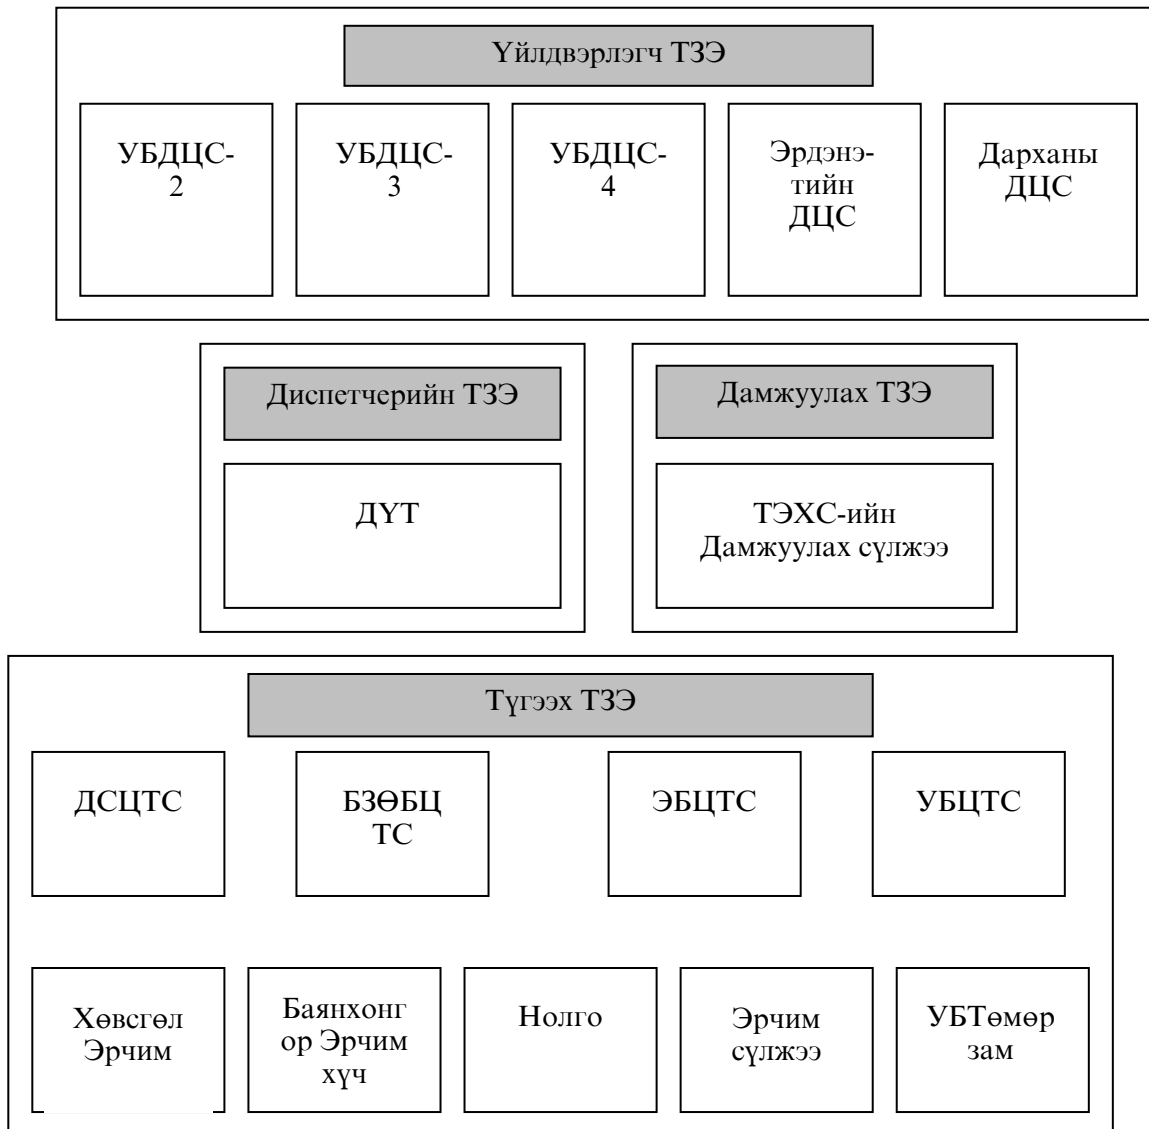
Үйлдвэрлэгч ТЗЭ

УБДЦС-2

УБДЦС-3

УБДЦС-4

Эрдэнэтийн ДЦС

Дарханы ДЦС

Диспетчерийн ТЗЭ

ДҮТ

Дамжуулах ТЗЭ

ТЭХС-ийн Дамжуулах сүлжээ

Түгээх ТЗЭ

ДСЦТС

БЗӨБЦ ТС

ЭБЦТС

УБЦТС

Хөвсгөл Эрчим

Баянхонгор Эрчим хүч

Нолго

Эрчим сүлжээ

УБТөмөр зам